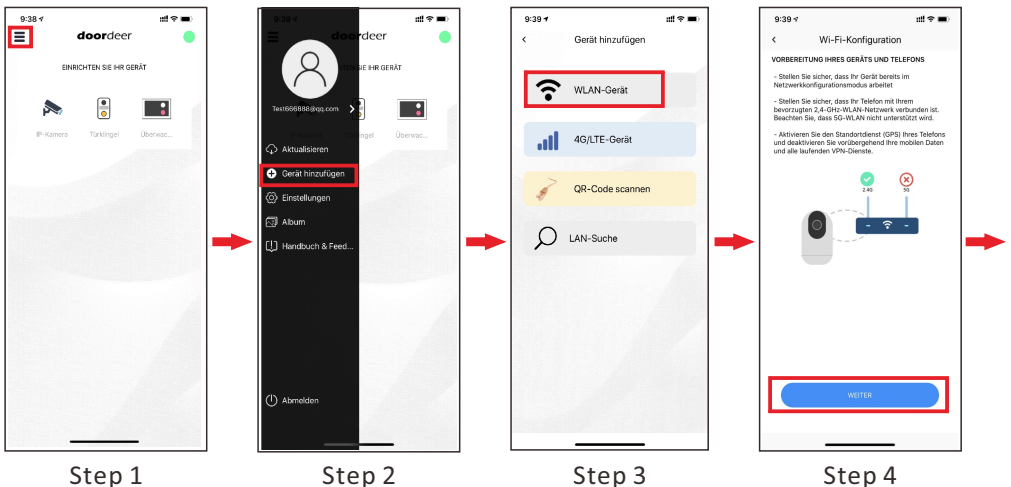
9:38

doordeer

EINRICHTEN SIE IHR GERÄT

IP-Kamera Türklingel Überwac...

Step 1

9:38

doordeer

Test666888@qq.com

SIE IHR GERÄT

Aktualisieren

Gerät hinzufügen

Einstellungen

Album

Handbuch & Feed...

Abmelden

Step 2

9:39

Gerät hinzufügen

WLAN-Gerät

4G/LTE-Gerät

QR-Code scannen

LAN-Suche

Step 3

9:39

Wi-Fi-Konfiguration

VORBEREITUNG IHRES GERÄTS UND TELEFONS

- Stellen Sie sicher, dass Ihr Gerät bereits im Netzwerkkonfigurationsmodus arbeitet

- Stellen Sie sicher, dass Ihr Telefon mit Ihrem bevorzugten 2,4-GHz-WLAN-Netzwerk verbunden ist. Beachten Sie, dass 5G-WLAN nicht unterstützt wird.

- Aktivieren Sie den Standortdienst (GPS) Ihres Telefons und deaktivieren Sie vorübergehend Ihre mobilen Daten und alle laufenden VPN-Dienste.

2.4G

5G

WEITER

Step 4